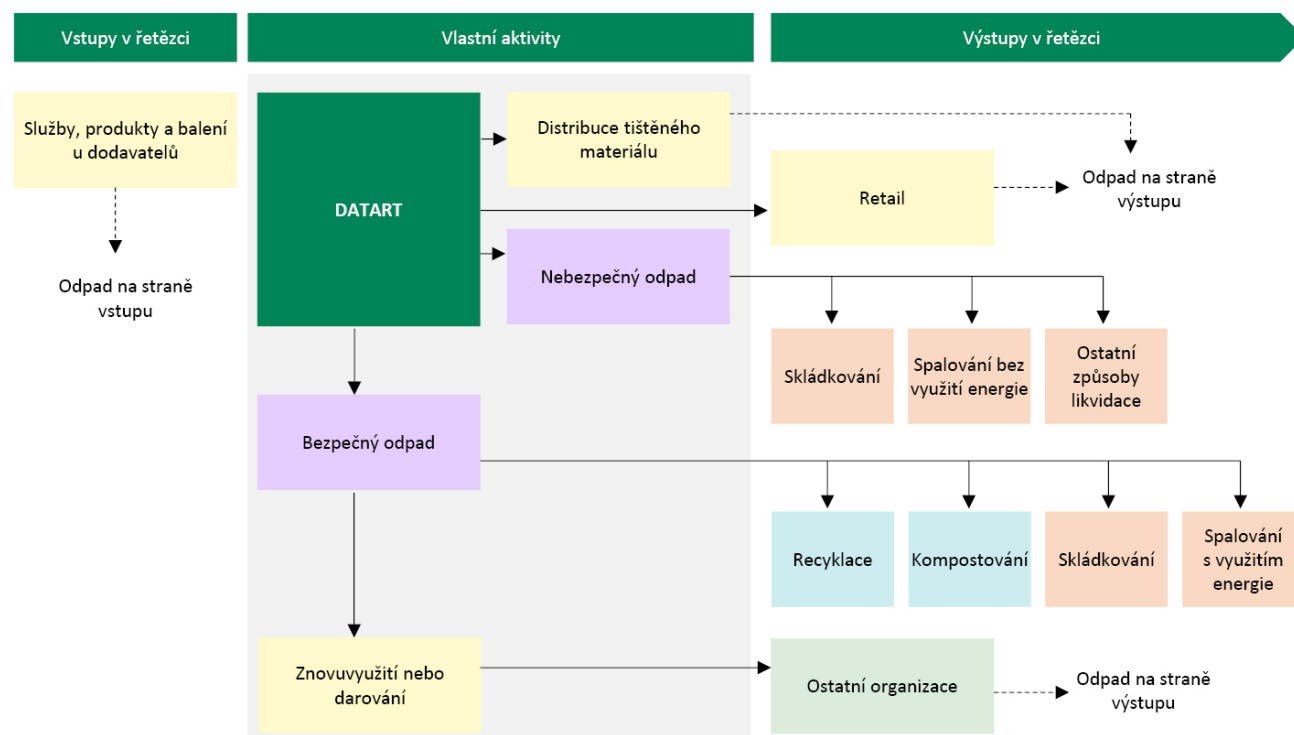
Vstupy v řetězci

Vlastní aktivity

Výstupy v řetězci

Služby, produkty a balení u dodavatelů

Odpad na straně vstupu

DATART

Distribuce tištěného materiálu

Nebezpečný odpad

Bezpečný odpad

Znovuvyužití nebo darování

Odpad na straně výstupu

Retail

Odpad na straně výstupu

Skládkování

Spalování bez využití energie

Ostatní způsoby likvidace

Recyklace

Kompostování

Skládkování

Spalování s využitím energie

Ostatní organizace

Odpad na straně výstupu